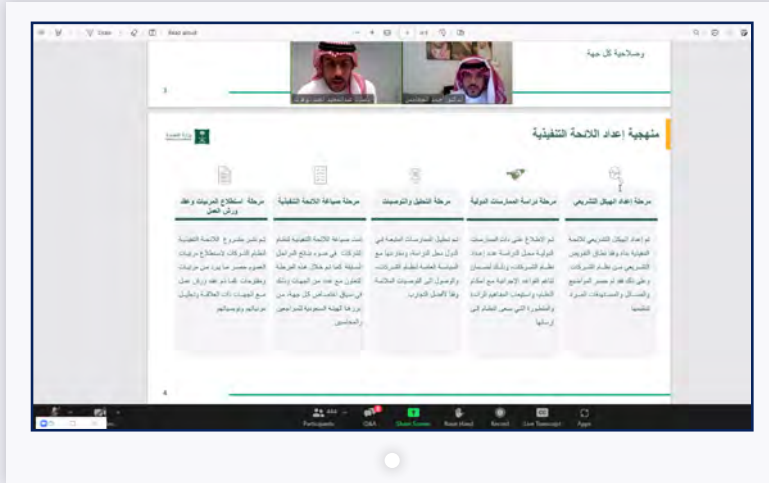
وصلاحية كل جهة

3

منهجية إعداد اللائحة التنفيذية

وزارة التجارة

مرحلة إعداد الهيكل التشريعي

مرحلة دراسة الممارسات الدولية

مرحلة التحليل والتوصيات

مرحلة صياغة اللائحة التنفيذية

مرحلة استطلاع المرئيات وعقد ورش العمل

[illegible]

4

Participants Q&A Share Screen Raise Hand Record Live Transcript Apps